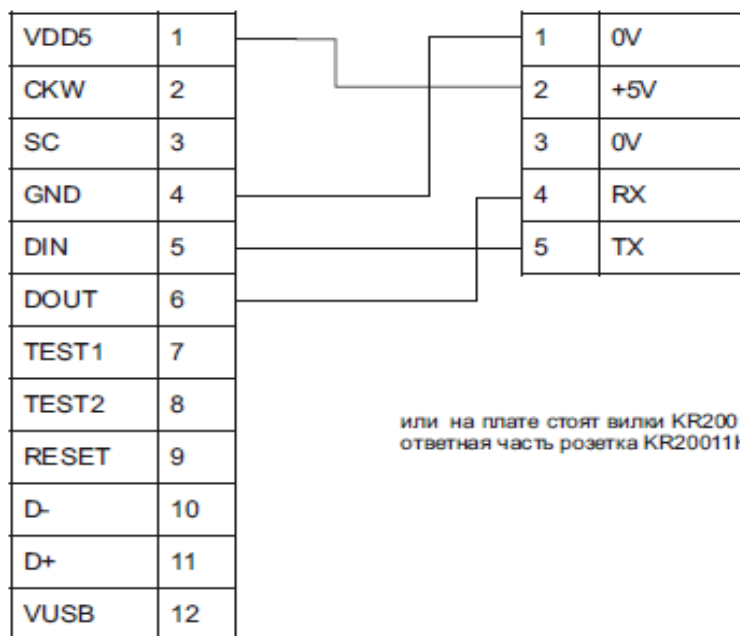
| VDD5 | 1 |
|---|---|
| CKW | 2 |
| SC | 3 |
| GND | 4 |
| DIN | 5 |
| DOUT | 6 |
| TEST1 | 7 |
| TEST2 | 8 |
| RESET | 9 |
| D- | 10 |
| D+ | 11 |
| VUSB | 12 |

| 1 | 0V |
|---|---|
| 2 | +5V |
| 3 | 0V |
| 4 | RX |
| 5 | TX |

или на плате стоят вилки KR200 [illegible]
ответная часть розетка KR20011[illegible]